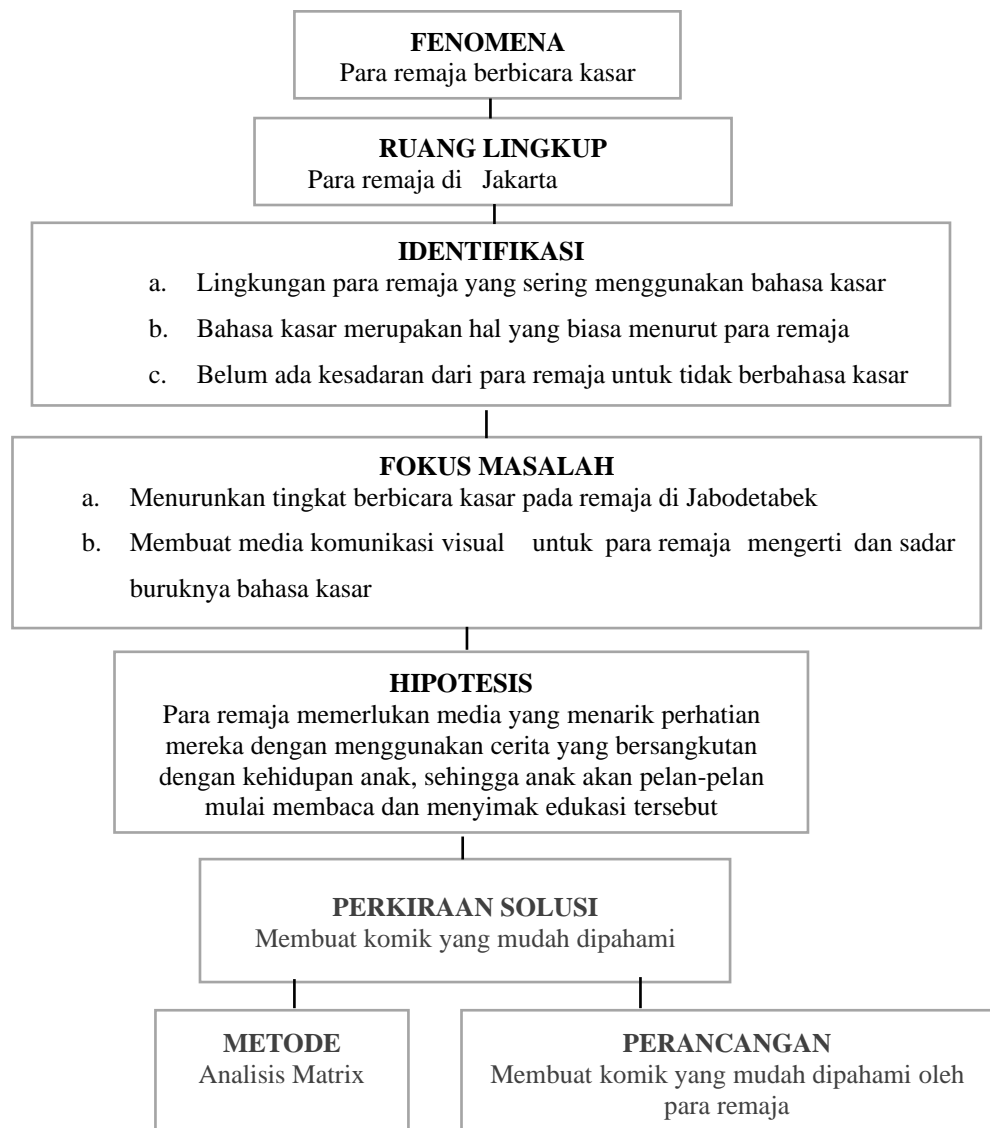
FENOMENA
Para remaja berbicara kasar

RUANG LINGKUP
Para remaja di Jakarta

IDENTIFIKASI
a. Lingkungan para remaja yang sering menggunakan bahasa kasar
b. Bahasa kasar merupakan hal yang biasa menurut para remaja
c. Belum ada kesadaran dari para remaja untuk tidak berbahasa kasar

FOKUS MASALAH
a. Menurunkan tingkat berbicara kasar pada remaja di Jabodetabek
b. Membuat media komunikasi visual untuk para remaja mengerti dan sadar buruknya bahasa kasar

HIPOTESIS
Para remaja memerlukan media yang menarik perhatian mereka dengan menggunakan cerita yang bersangkutan dengan kehidupan anak, sehingga anak akan pelan-pelan mulai membaca dan menyimak edukasi tersebut

PERKIRAAN SOLUSI
Membuat komik yang mudah dipahami

METODE
Analisis Matrix

PERANCANGAN
Membuat komik yang mudah dipahami oleh para remaja